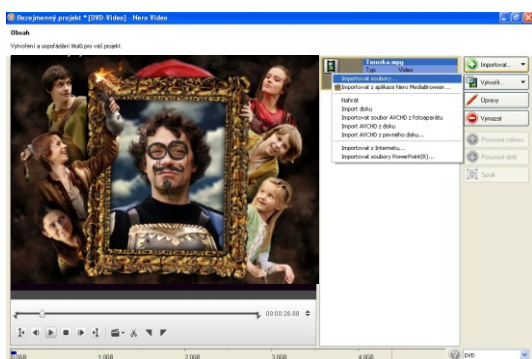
Bezejmenný projekt * [DVD-Video] - Nero Video

Obsah

Vytvoření a uspořádání titulů pro váš projekt.

Tonzka.mpg
Typ Video

Importovat soubory...
Importovat z aplikace Nero MediaBrowser...
Nahrát
Import disku
Importovat soubor AVCHD z fotoaparátu
Import AVCHD z disku
Import AVCHD z pevného disku...
Importovat z Internetu...
Importovat soubory PowerPoint(R)...

Importovat...
Vytvořit...
Úpravy
Vymazat
Posunout nahoru
Posunout dolů
Spojit

00:00:26.88

0GB 2.0GB 2.0GB 3.0GB 4.0GB DVD